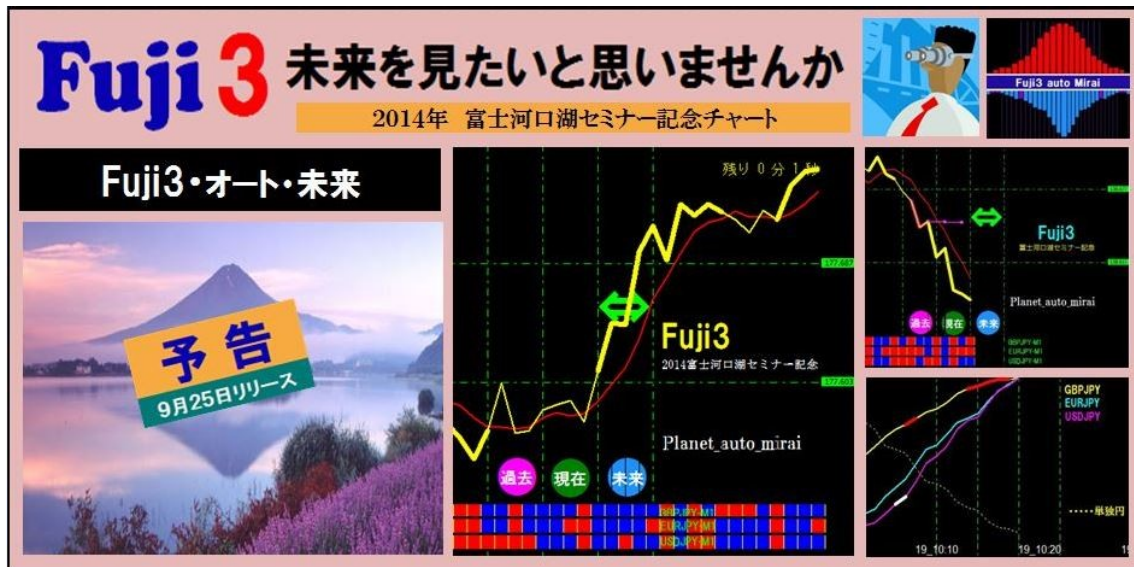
Fuji 3 未来を見たいと思いませんか

2014年 富士河口湖セミナー記念チャート

Fuji3 auto Mirai

Fuji3・オート・未来

予告
9月25日リリース

残り 0 分 1 秒

177.687

177.603

Fuji3
2014富士河口湖セミナー記念

Planet_auto_mirai

過去 現在 未来

GBPJPY M1
EURJPY M1
USDJPY M1

Fuji3
富士河口湖セミナー記念

Planet_auto_mirai

過去 現在 未来

GBPJPY M1
EURJPY M1
USDJPY M1

GBPJPY
EURJPY
USDJPY

単独円

19_10:10 19_10:20